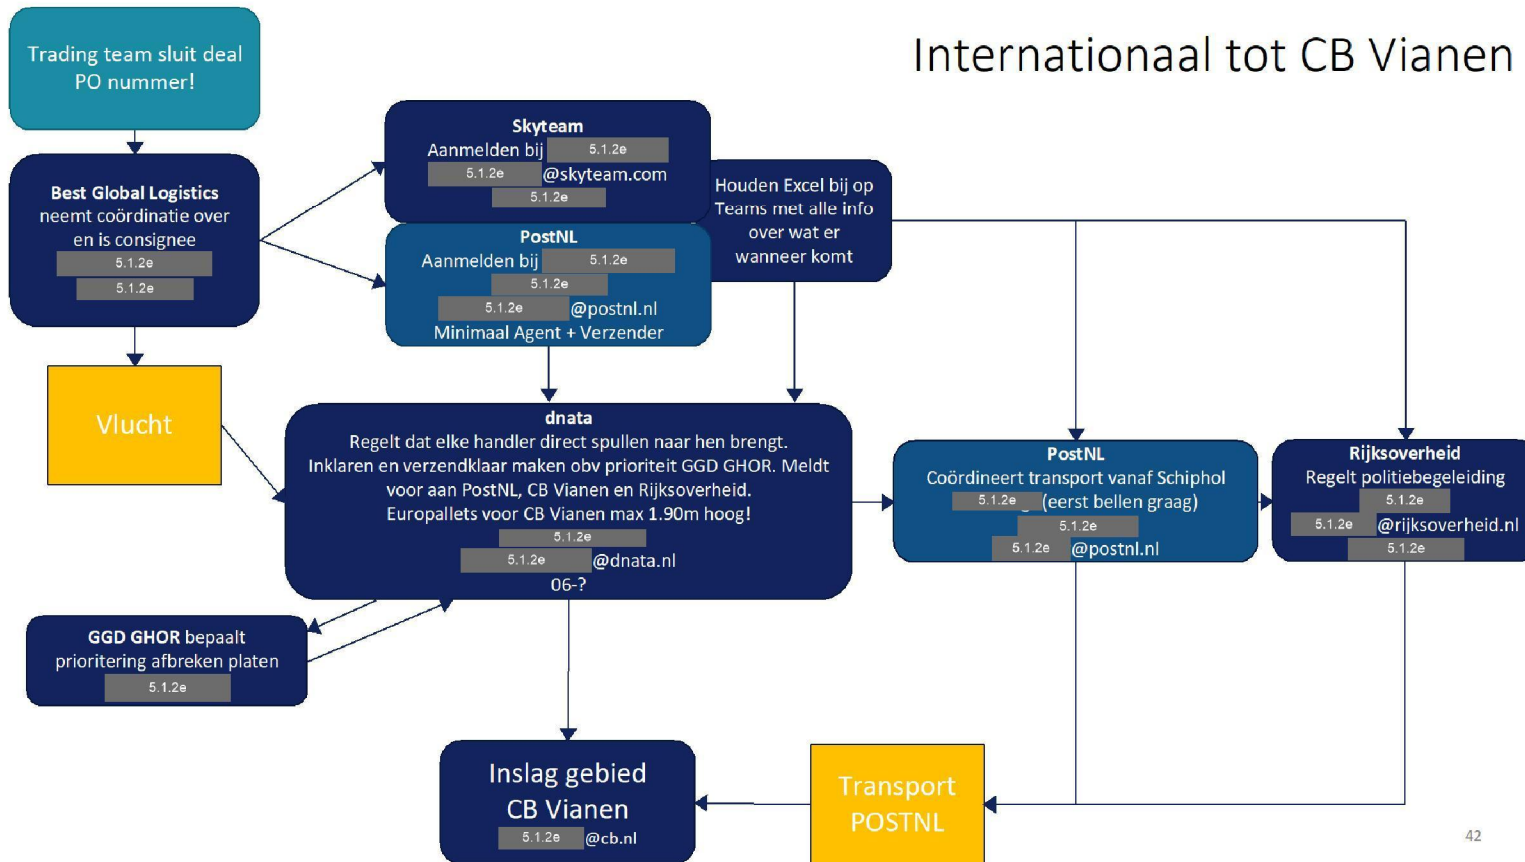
Internationaal tot CB Vianen

Trading team sluit deal PO nummer!

Best Global Logistics neemt coördinatie over en is consignee
5.1.2e
5.1.2e

Skyteam
Aanmelden bij 5.1.2e
5.1.2e @skyteam.com
5.1.2e

PostNL
Aanmelden bij 5.1.2e
5.1.2e
5.1.2e @postnl.nl
Minimaal Agent + Verzender

Houden Excel bij op Teams met alle info over wat er wanneer komt

Vlucht

dnata
Regelt dat elke handler direct spullen naar hen brengt. Inklaren en verzendklaar maken obv prioriteit GGD GHOR. Meldt voor aan PostNL, CB Vianen en Rijksoverheid. Europallets voor CB Vianen max 1.90m hoog!
5.1.2e
5.1.2e @dnata.nl
06-?

PostNL
Coördineert transport vanaf Schiphol
5.1.2e (eerst bellen graag)
5.1.2e
5.1.2e @postnl.nl

Rijksoverheid
Regelt politiebegeleiding
5.1.2e
5.1.2e @rijksoverheid.nl
5.1.2e

GGD GHOR bepaalt prioritering afbreken platen
5.1.2e

Inslag gebied CB Vianen
5.1.2e @cb.nl

Transport POSTNL

42